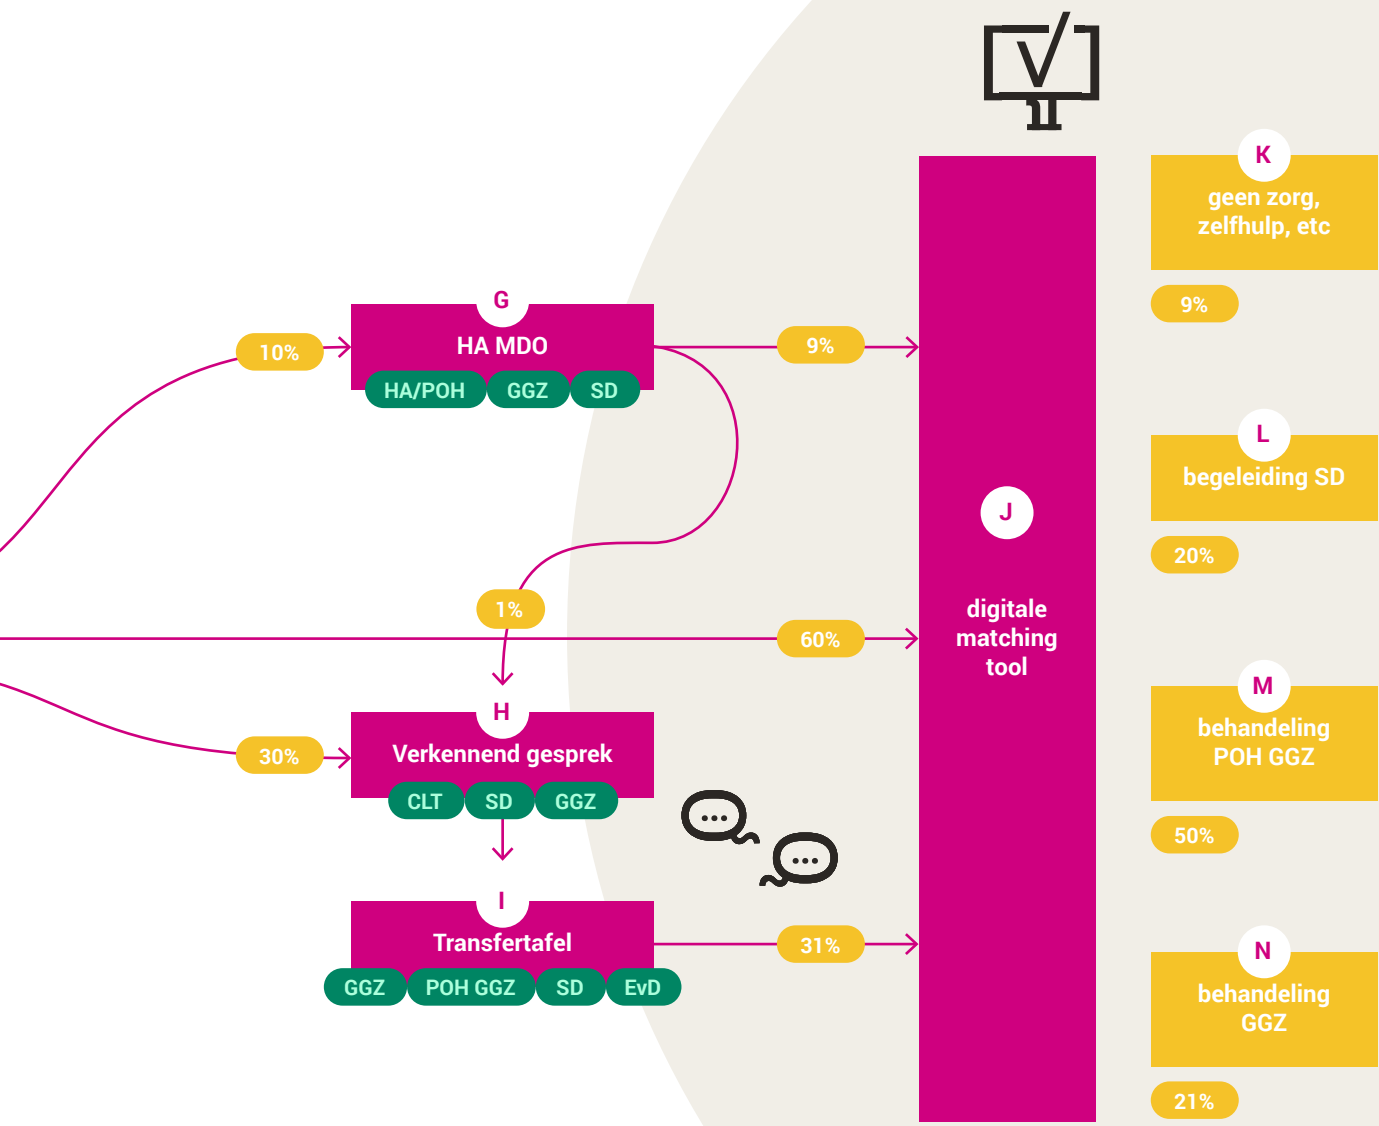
10%

G
HA MDO
HA/POH GGZ SD

9%

1%

60%

30%

H
Verkennend gesprek
CLT SD GGZ

I
Transfertafel
GGZ POH GGZ SD EvD

31%

J
digitale matching tool

K
geen zorg, zelfhulp, etc
9%

L
begeleiding SD
20%

M
behandeling POH GGZ
50%

N
behandeling GGZ
21%